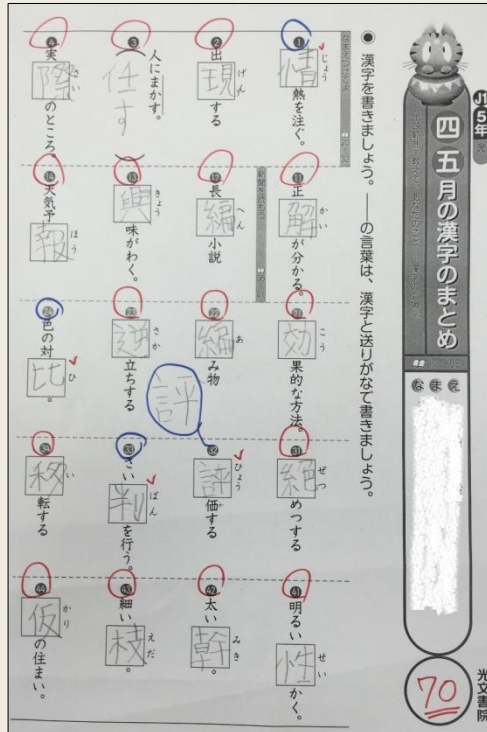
5年

四・五月の漢字のまとめ

なまえ

● 漢字を書きましょう。——の言葉は、漢字と送りがなで書きましょう。

❶ 情 じょう 熱を注ぐ。
❷ 出 現 げん する
❸ 人にまかす。 任す
❹ 実 際 さい のところ

⓫ 正 解 かい が分かる。
⓬ 長 編 へん 小説
⓭ 興 きょう 味がわく。
⓮ 天気予 報 ほう

㉑ 効 こう 果的な方法。
㉒ 編 あ み物
㉓ 逆 さか 立ちする
㉔ 色の対 比 ひ。

評

㉛ 絶 ぜっ めつする
㉜ 評 ひょう 価する
㉝ さい 判 ばん を行う。
㉞ 移 い 転する

㊶ 明るい 性 せい かく。
㊷ 太い 幹 みき。
㊸ 細い 枝 えだ。
㊹ 仮 かり の住まい。

70

光文書院